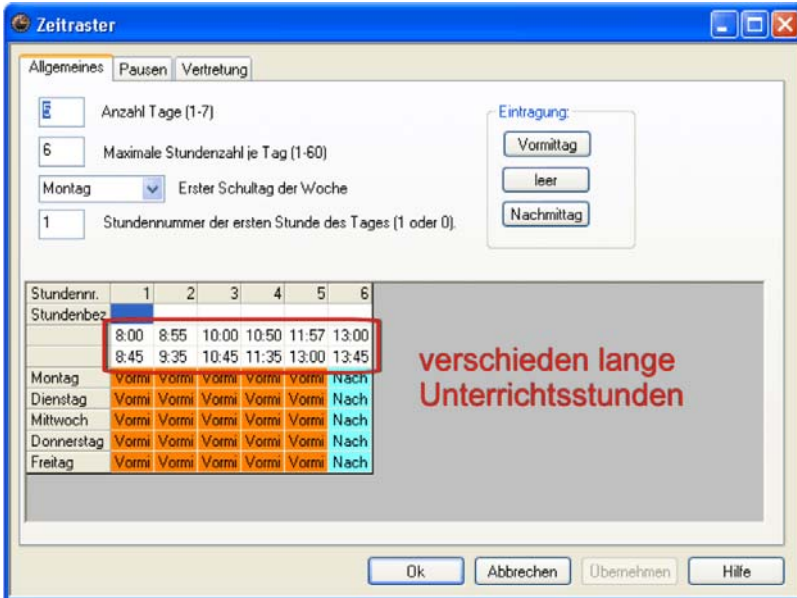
Zeitraster

Allgemeines | Pausen | Vertretung

5 Anzahl Tage (1-7)

6 Maximale Stundenzahl je Tag (1-60)

Montag Erster Schultag der Woche

1 Stundennummer der ersten Stunde des Tages (1 oder 0).

Eintragung:
Vormittag
leer
Nachmittag

| Stundennr. | 1 | 2 | 3 | 4 | 5 | 6 |
|---|---|---|---|---|---|---|
| Stundenbez | | | | | | |
| | 8:00 | 8:55 | 10:00 | 10:50 | 11:57 | 13:00 |
| | 8:45 | 9:35 | 10:45 | 11:35 | 13:00 | 13:45 |
| Montag | Vormi | Vormi | Vormi | Vormi | Vormi | Nach |
| Dienstag | Vormi | Vormi | Vormi | Vormi | Vormi | Nach |
| Mittwoch | Vormi | Vormi | Vormi | Vormi | Vormi | Nach |
| Donnerstag | Vormi | Vormi | Vormi | Vormi | Vormi | Nach |
| Freitag | Vormi | Vormi | Vormi | Vormi | Vormi | Nach |

verschieden lange Unterrichtsstunden

Ok | Abbrechen | Übernehmen | Hilfe